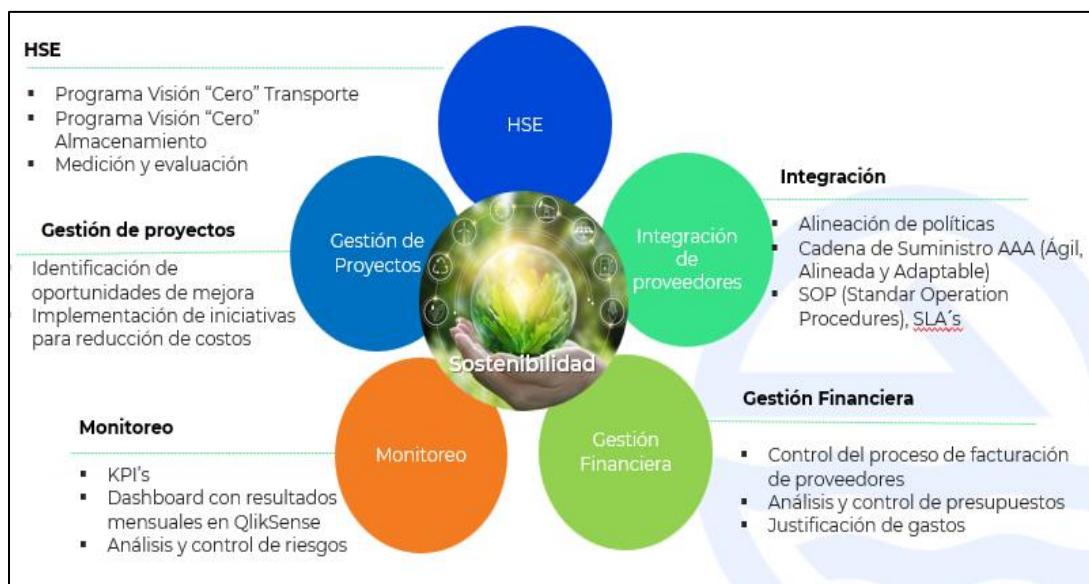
HSE

- Programa Visión "Cero" Transporte
- Programa Visión "Cero" Almacenamiento
- Medición y evaluación

HSE

Gestión de proyectos

Identificación de oportunidades de mejora
Implementación de iniciativas para reducción de costos

Gestión de Proyectos

Integración

- Alineación de políticas
- Cadena de Suministro AAA (Ágil, Alineada y Adaptable)
- SOP (Standar Operation Procedures), SLA´s

Integración de proveedores

Sostenibilidad

Monitoreo

- KPI's
- Dashboard con resultados mensuales en QlikSense
- Análisis y control de riesgos

Monitoreo

Gestión Financiera

Gestión Financiera

- Control del proceso de facturación de proveedores
- Análisis y control de presupuestos
- Justificación de gastos